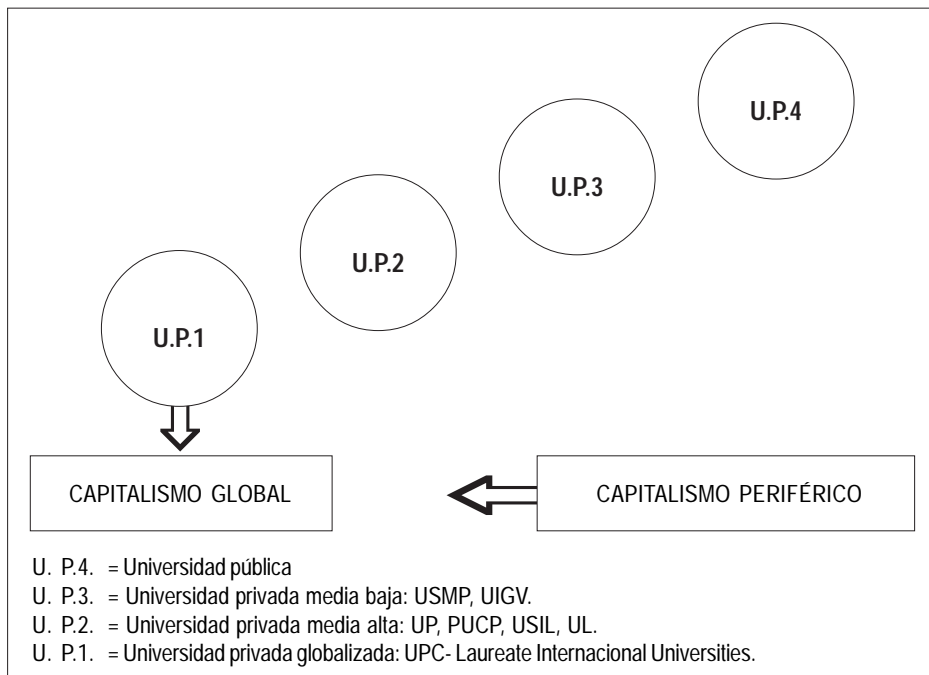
U.P.4

U.P.3

U.P.2

U.P.1

CAPITALISMO GLOBAL

CAPITALISMO PERIFÉRICO

U. P.4. = Universidad pública
U. P.3. = Universidad privada media baja: USMP, UIGV.
U. P.2. = Universidad privada media alta: UP, PUCP, USIL, UL.
U. P.1. = Universidad privada globalizada: UPC- Laureate Internacional Universities.